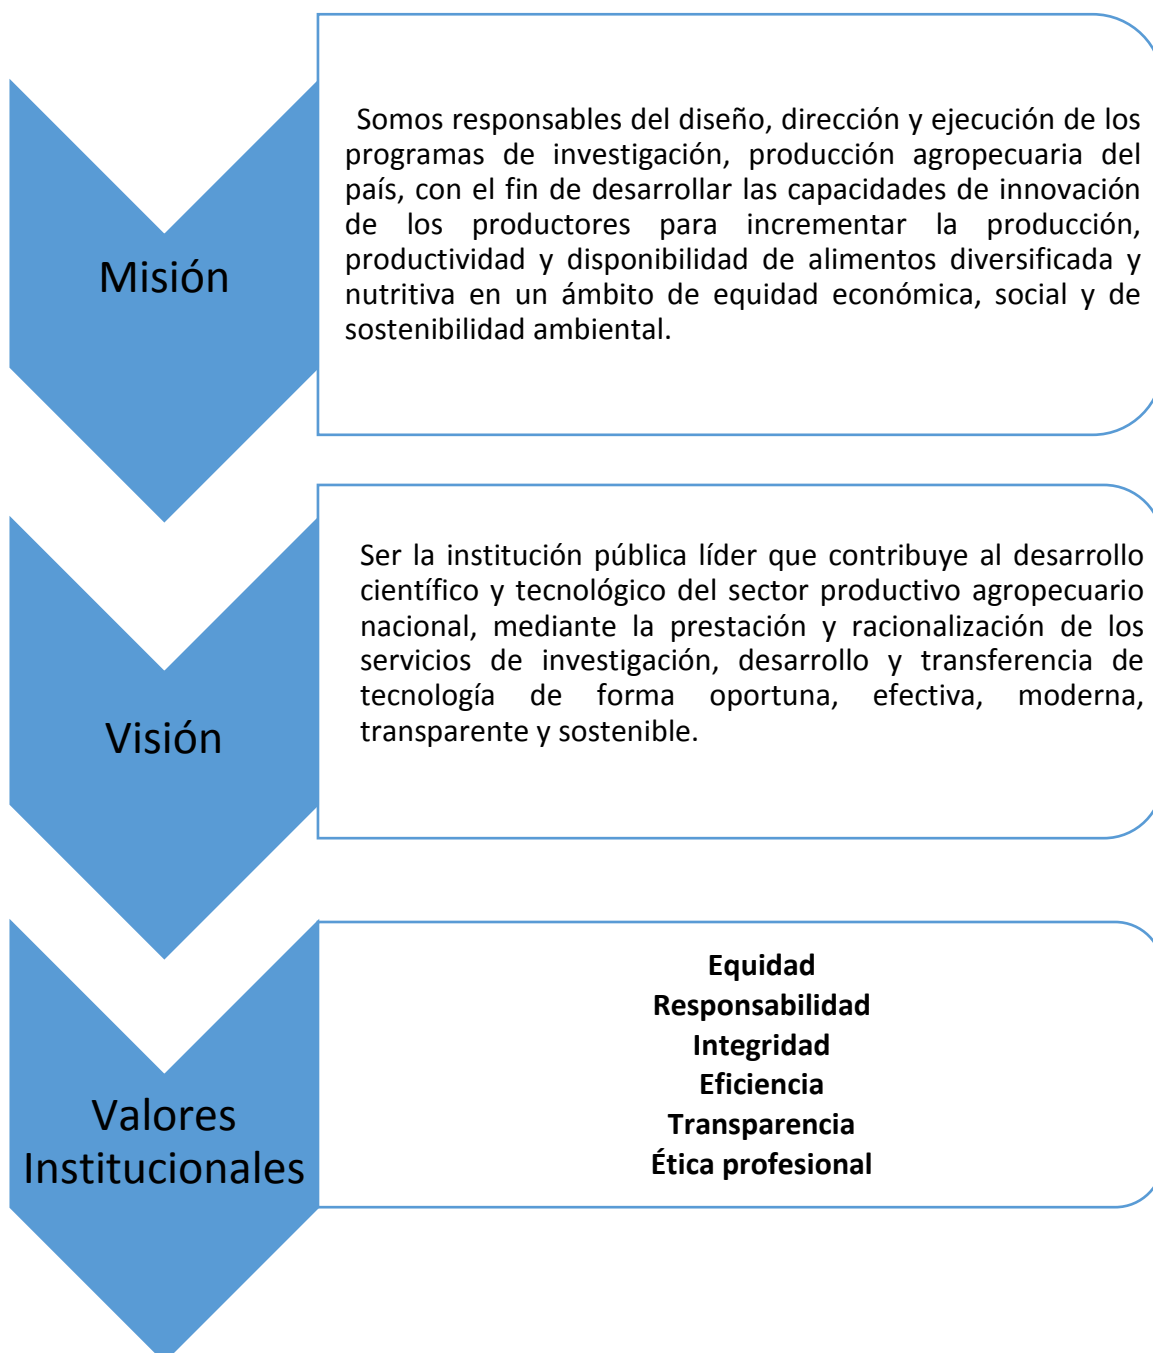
Misión

Somos responsables del diseño, dirección y ejecución de los programas de investigación, producción agropecuaria del país, con el fin de desarrollar las capacidades de innovación de los productores para incrementar la producción, productividad y disponibilidad de alimentos diversificada y nutritiva en un ámbito de equidad económica, social y de sostenibilidad ambiental.

Visión

Ser la institución pública líder que contribuye al desarrollo científico y tecnológico del sector productivo agropecuario nacional, mediante la prestación y racionalización de los servicios de investigación, desarrollo y transferencia de tecnología de forma oportuna, efectiva, moderna, transparente y sostenible.

Valores Institucionales

**Equidad**
**Responsabilidad**
**Integridad**
**Eficiencia**
**Transparencia**
**Ética profesional**